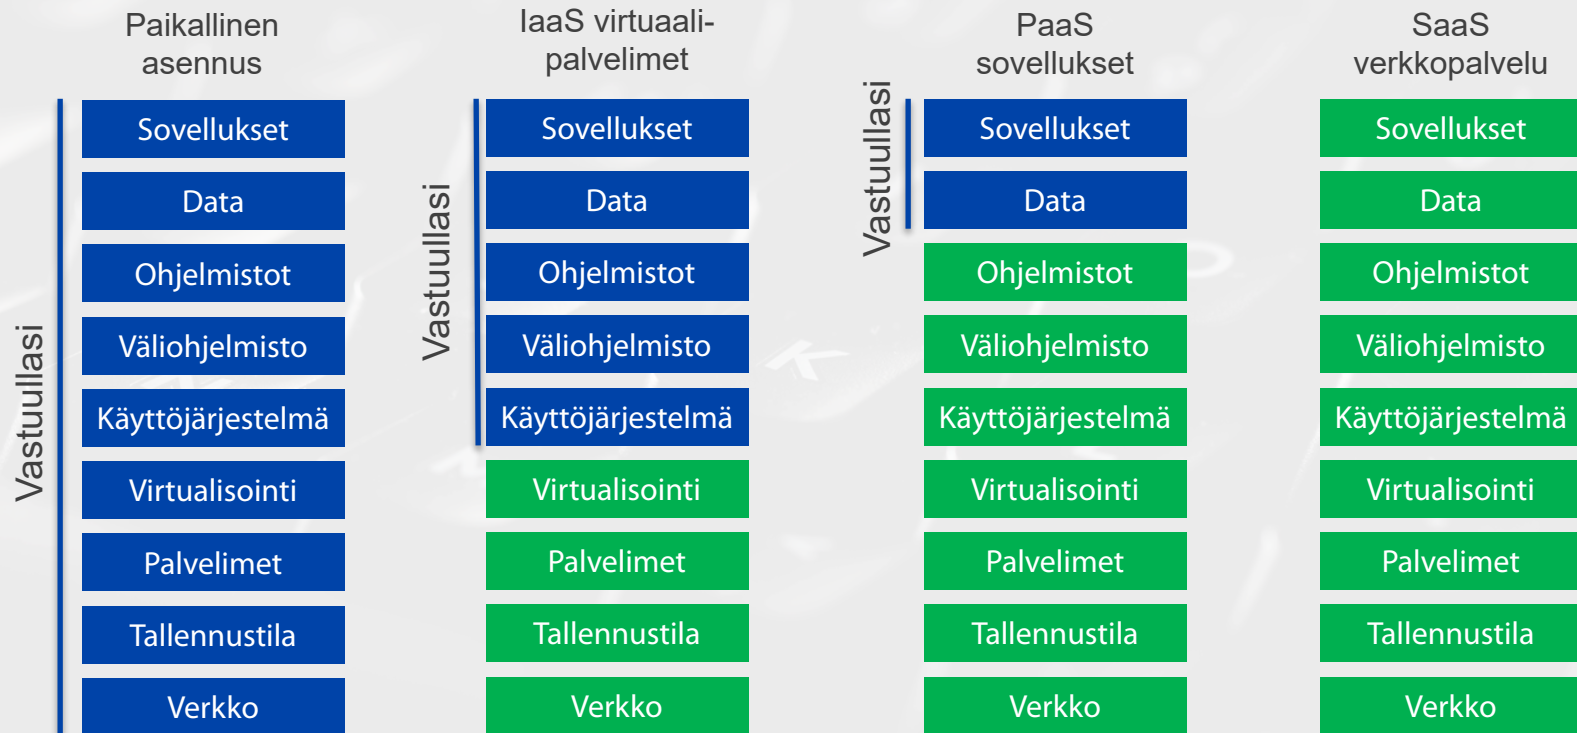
Paikallinen asennus

Vastuullasi

Sovellukset
Data
Ohjelmistot
Väliohjelmisto
Käyttöjärjestelmä
Virtualisointi
Palvelimet
Tallennustila
Verkko

IaaS virtuaalipalvelimet

Vastuullasi

Sovellukset
Data
Ohjelmistot
Väliohjelmisto
Käyttöjärjestelmä
Virtualisointi
Palvelimet
Tallennustila
Verkko

PaaS sovellukset

Vastuullasi

Sovellukset
Data
Ohjelmistot
Väliohjelmisto
Käyttöjärjestelmä
Virtualisointi
Palvelimet
Tallennustila
Verkko

SaaS verkkopalvelu

Sovellukset
Data
Ohjelmistot
Väliohjelmisto
Käyttöjärjestelmä
Virtualisointi
Palvelimet
Tallennustila
Verkko